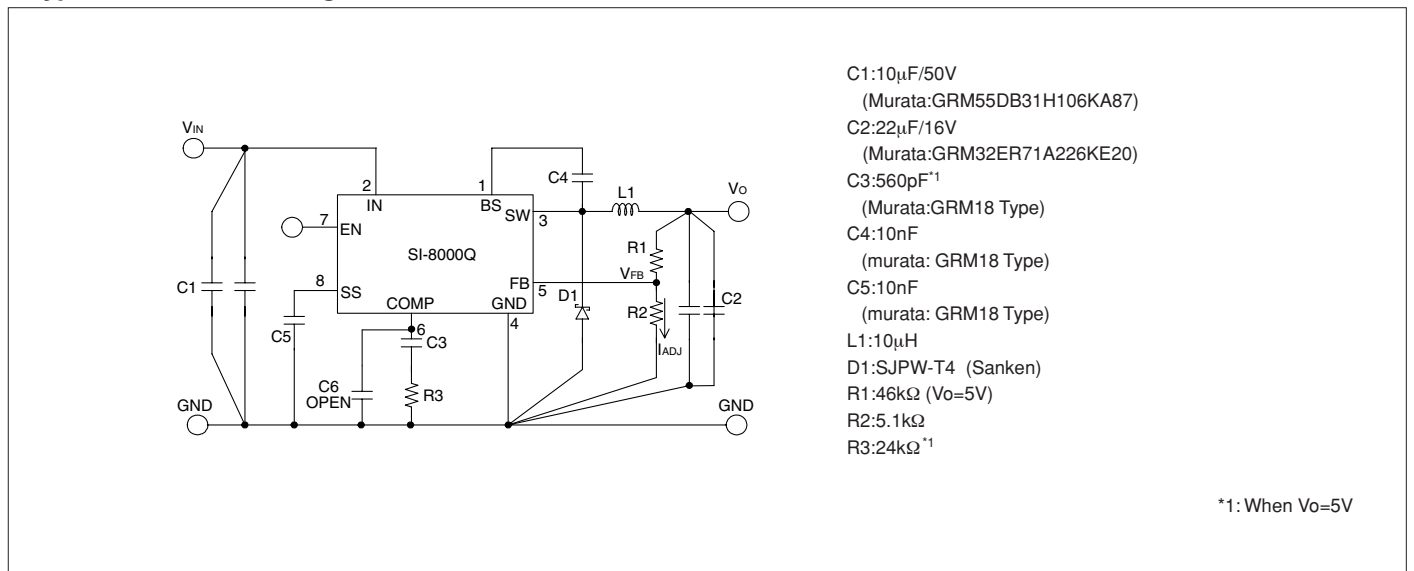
$V_{IN}$

2 IN

1 BS

SW 3

7 EN

SI-8000Q

8 SS

COMP

FB 5

GND 4

C1

C5

6

C3

C6 OPEN

R3

GND

C4

L1

$V_O$

R1

$V_{FB}$

D1

R2

$I_{ADJ}$

C2

GND

C1:10µF/50V
(Murata:GRM55DB31H106KA87)
C2:22µF/16V
(Murata:GRM32ER71A226KE20)
C3:560pF$^{*1}$
(Murata:GRM18 Type)
C4:10nF
(murata: GRM18 Type)
C5:10nF
(murata: GRM18 Type)
L1:10µH
D1:SJPW-T4 (Sanken)
R1:46kΩ (Vo=5V)
R2:5.1kΩ
R3:24kΩ$^{*1}$

*1: When Vo=5V